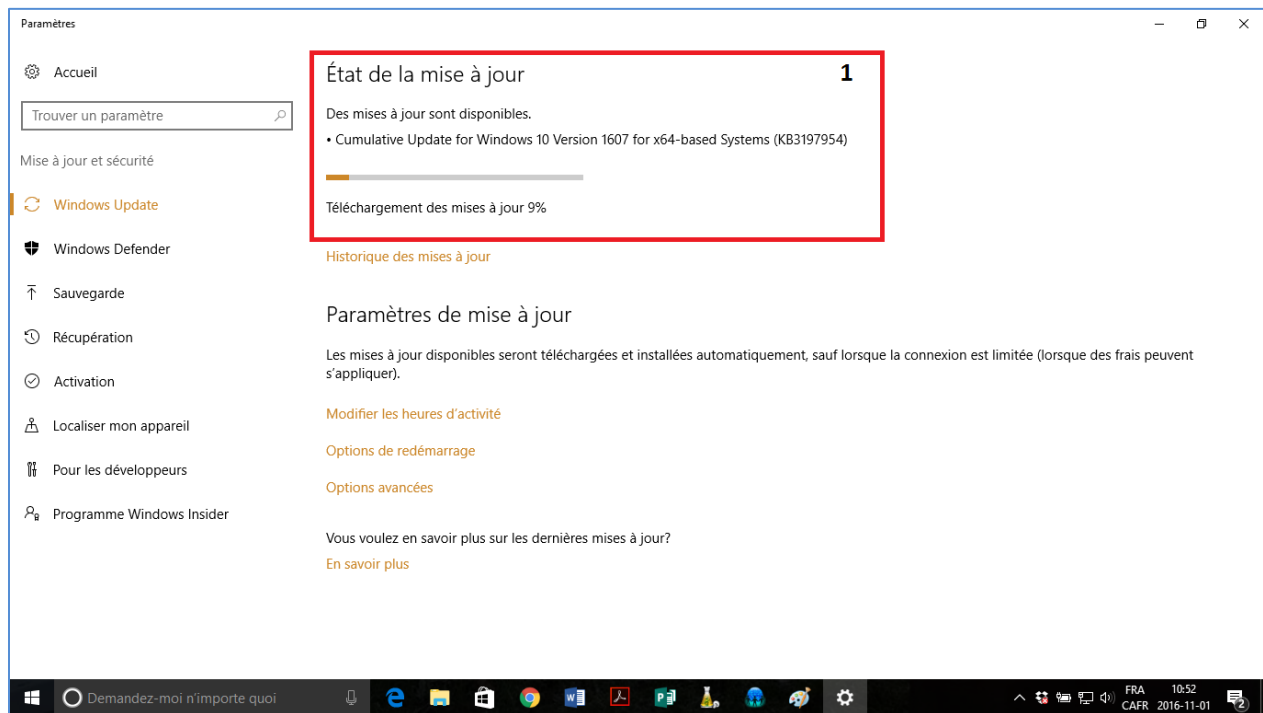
Paramètres

Accueil

Trouver un paramètre

Mise à jour et sécurité

Windows Update

Windows Defender

Sauvegarde

Récupération

Activation

Localiser mon appareil

Pour les développeurs

Programme Windows Insider

État de la mise à jour

1

Des mises à jour sont disponibles.

• Cumulative Update for Windows 10 Version 1607 for x64-based Systems (KB3197954)

Téléchargement des mises à jour 9%

Historique des mises à jour

Paramètres de mise à jour

Les mises à jour disponibles seront téléchargées et installées automatiquement, sauf lorsque la connexion est limitée (lorsque des frais peuvent s'appliquer).

Modifier les heures d'activité

Options de redémarrage

Options avancées

Vous voulez en savoir plus sur les dernières mises à jour?

En savoir plus

Demandez-moi n'importe quoi

FRA CAFR 10:52 2016-11-01 2